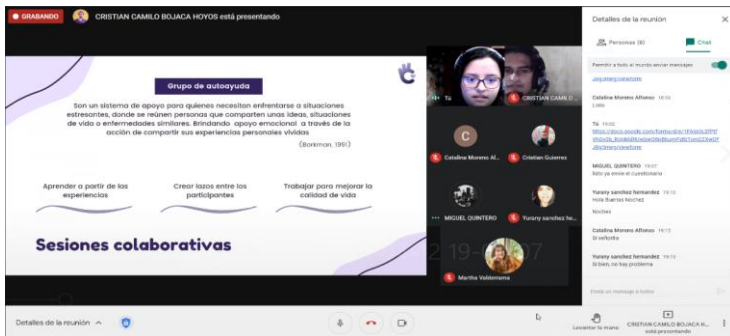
GRABANDO CRISTIAN CAMILO BOJACA HOYOS está presentando

Grupo de autoayuda

Son un sistema de apoyo para quienes necesitan enfrentarse a situaciones estresantes, donde se reúnen personas que comparten unas ideas, situaciones de vida o enfermedades similares. Brindando apoyo emocional a través de la acción de compartir sus experiencias personales vividas

(Borkman, 1991)

Aprender a partir de los experiencias

Crear lazos entre los participantes

Trabajar para mejorar la calidad de vida

Sesiones colaborativas

2 19-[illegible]7

Tú

CRISTIAN CAMILO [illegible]

Catalina Moreno Al...

Cristian Guierrez

MIGUEL QUINTERO

Yurany sanchez he...

Martha Valderrama

Detalles de la reunión

Personas (8)

Chat

Permitir a todo el mundo enviar mensajes

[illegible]

Catalina Moreno Alfonso 19:14
Listo

Tú 19:02
https://docs.google.com/forms/d/e/1FAIpQLSf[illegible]/viewform

MIGUEL QUINTERO 19:07
listo ya envie el cuestionario

Yurany sanchez hernandez 19:13
Hola Buenas Noches

Noches

Catalina Moreno Alfonso 19:17
Si señorita

Yurany sanchez hernandez 19:18
Si bien, no hay problema

Enviar un mensaje a todos

Detalles de la reunión

Levantar la mano

CRISTIAN CAMILO BOJACA H... está presentando